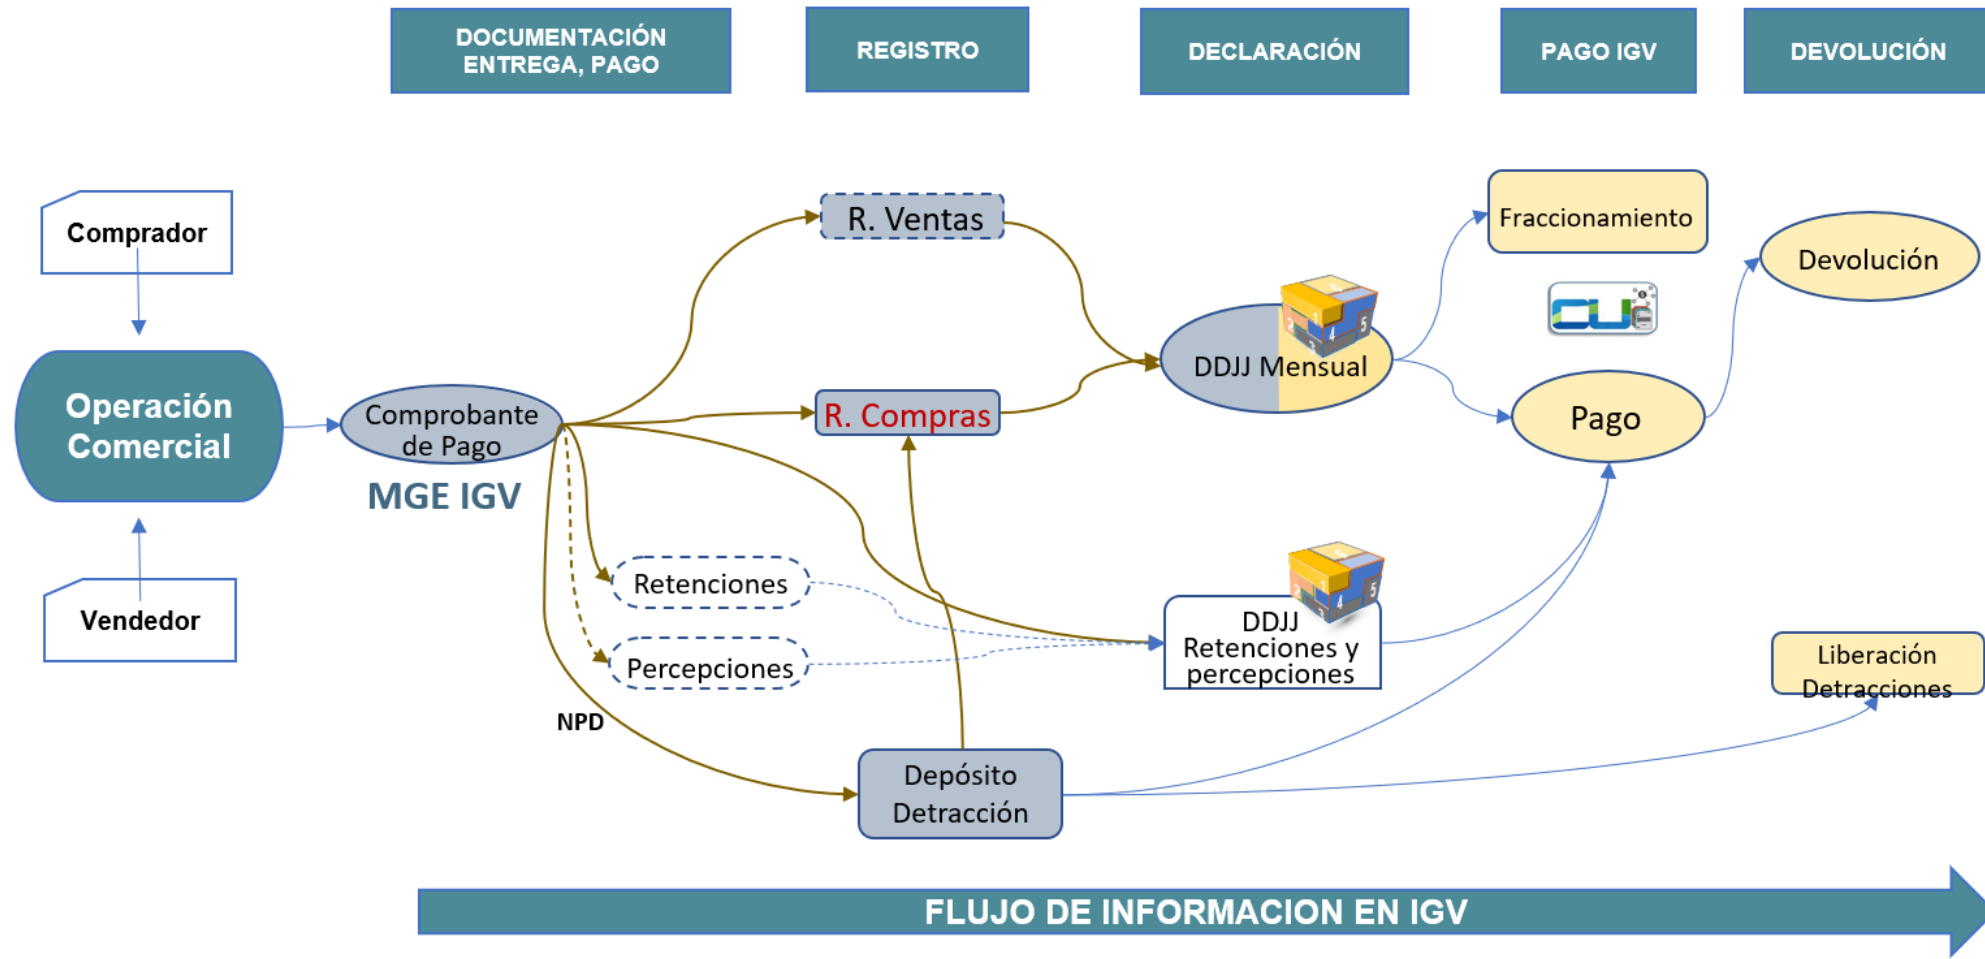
DOCUMENTACIÓN ENTREGA, PAGO

REGISTRO

DECLARACIÓN

PAGO IGV

DEVOLUCIÓN

Comprador

Operación Comercial

Vendedor

Comprobante de Pago

MGE IGV

R. Ventas

R. Compras

Retenciones

Percepciones

NPD

Depósito Detracción

DDJJ Mensual

DDJJ Retenciones y percepciones

Fraccionamiento

Pago

Devolución

Liberación Detracciones

FLUJO DE INFORMACION EN IGV